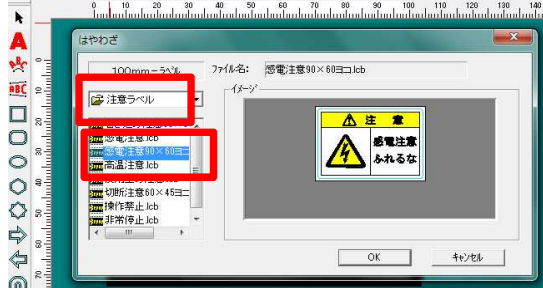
はやわざ

100mmラベル

注意ラベル

感電注意.lcb
感電注意90×60ヨコ.lcb
高温注意.lcb
切断注意60×45ヨコ.lcb
操作禁止.lcb
非常停止.lcb

ファイル名: 感電注意90×60ヨコ.lcb

イメージ

⚠ 注 意

感電注意
ふれるな

OK
キャンセル

10
20
30
40
50
60
70
80
90
100
110
120
130
140
150
160
170
180
190
200